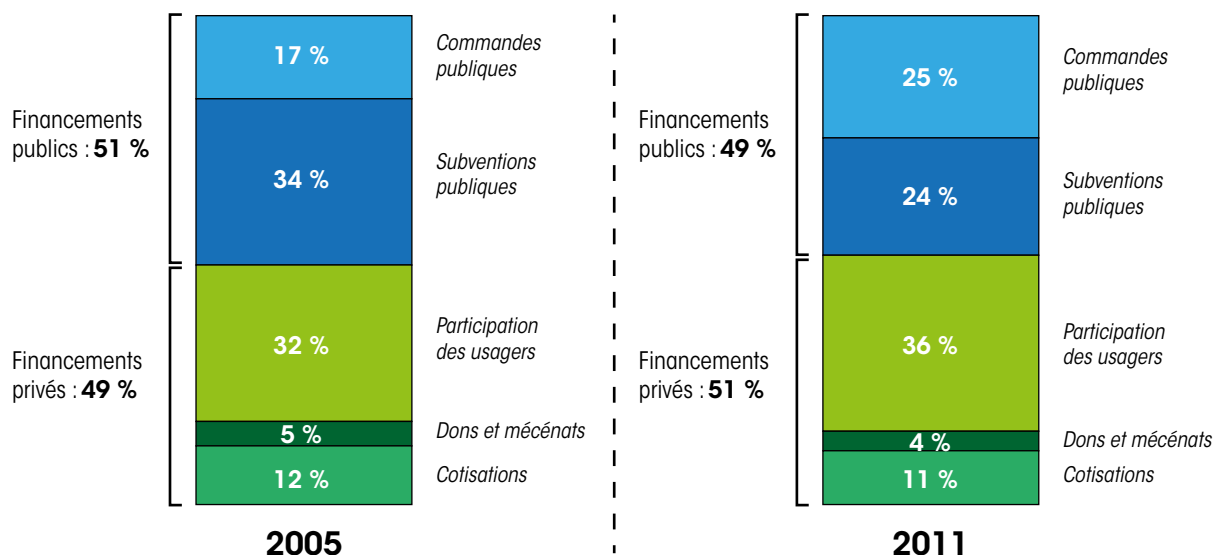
Financements publics : **51 %**

17 %
*Commandes publiques*

34 %
*Subventions publiques*

Financements privés : **49 %**

32 %
*Participation des usagers*

5 %
*Dons et mécénats*

12 %
*Cotisations*

**2005**

Financements publics : **49 %**

25 %
*Commandes publiques*

24 %
*Subventions publiques*

Financements privés : **51 %**

36 %
*Participation des usagers*

4 %
*Dons et mécénats*

11 %
*Cotisations*

**2011**